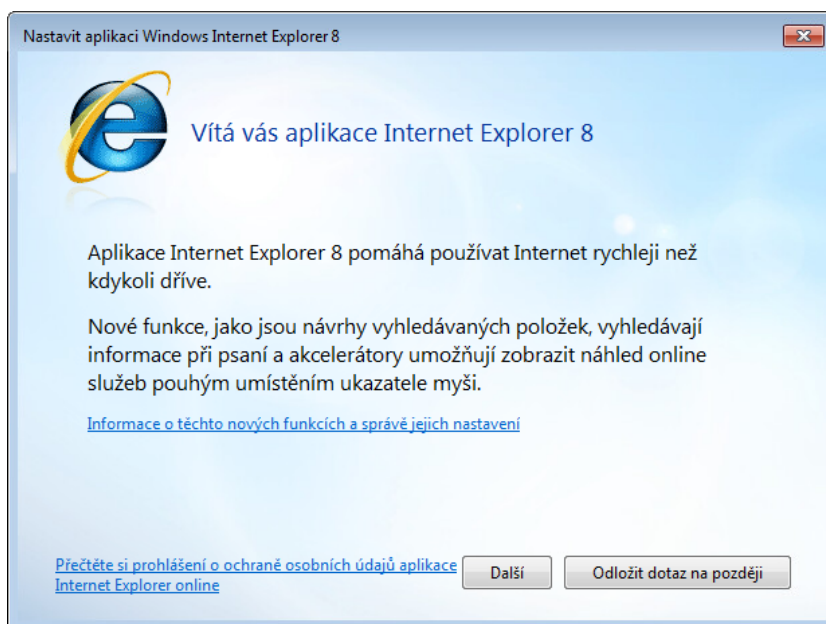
Nastavit aplikaci Windows Internet Explorer 8

Vítá vás aplikace Internet Explorer 8

Aplikace Internet Explorer 8 pomáhá používat Internet rychleji než kdykoli dříve.

Nové funkce, jako jsou návrhy vyhledávaných položek, vyhledávají informace při psaní a akcelerátory umožňují zobrazit náhled online služeb pouhým umístěním ukazatele myši.

Informace o těchto nových funkcích a správě jejich nastavení

Přečtěte si prohlášení o ochraně osobních údajů aplikace Internet Explorer online

Další

Odložit dotaz na později